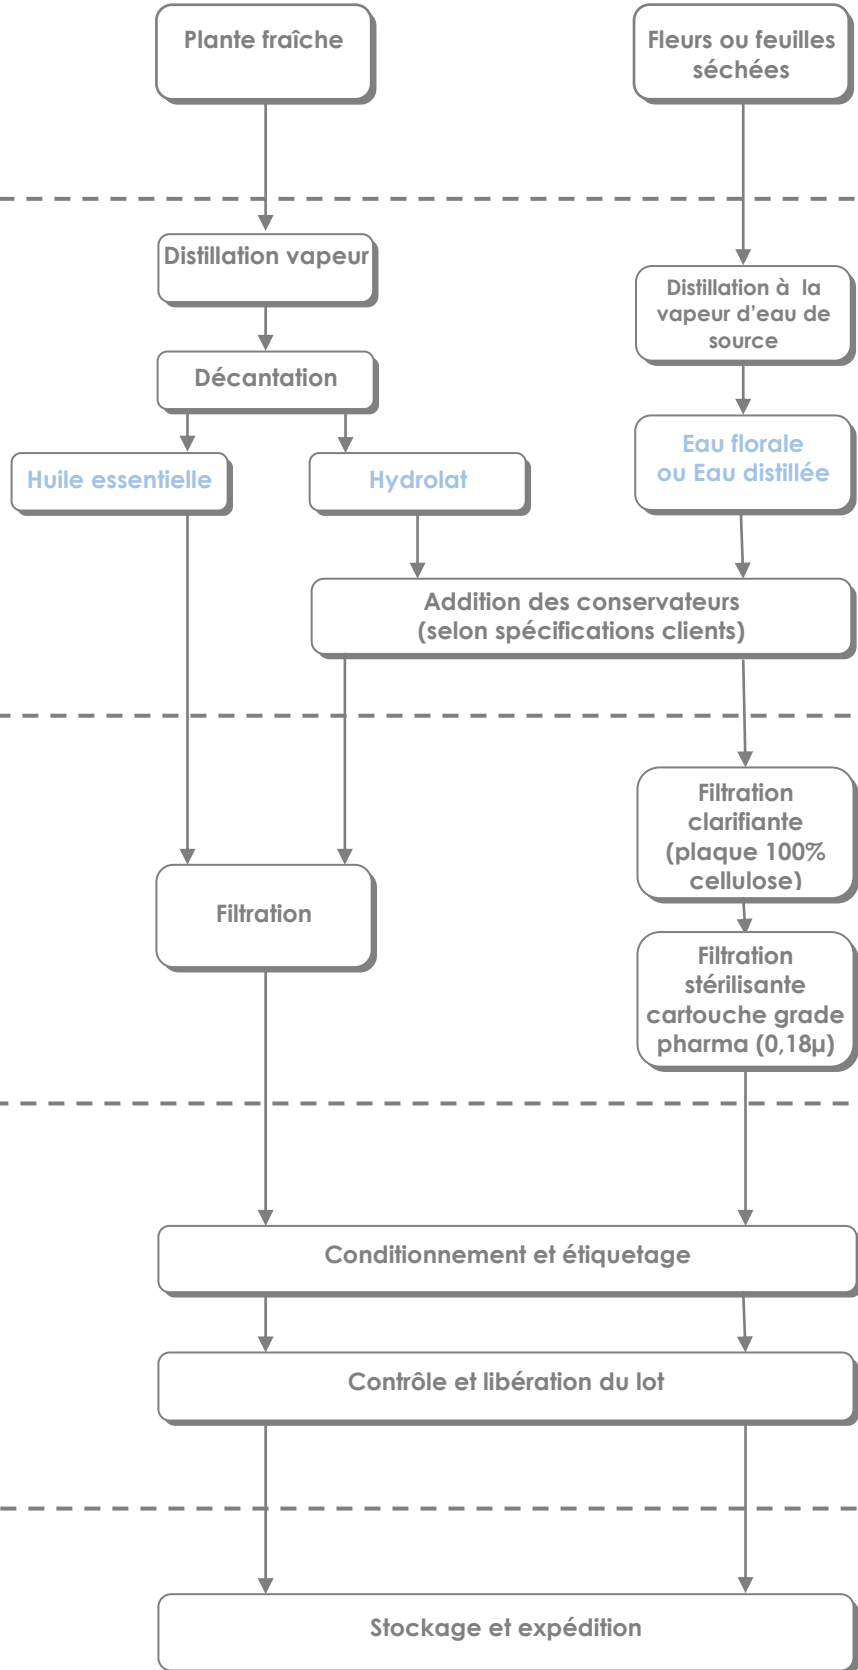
Plante fraîche

Fleurs ou feuilles séchées

Distillation vapeur

Distillation à la vapeur d'eau de source

Décantation

Eau florale ou Eau distillée

Huile essentielle

Hydrolat

Addition des conservateurs (selon spécifications clients)

Filtration clarifiante (plaque 100% cellulose)

Filtration

Filtration stérilisante cartouche grade pharma (0,18µ)

Conditionnement et étiquetage

Contrôle et libération du lot

Stockage et expédition